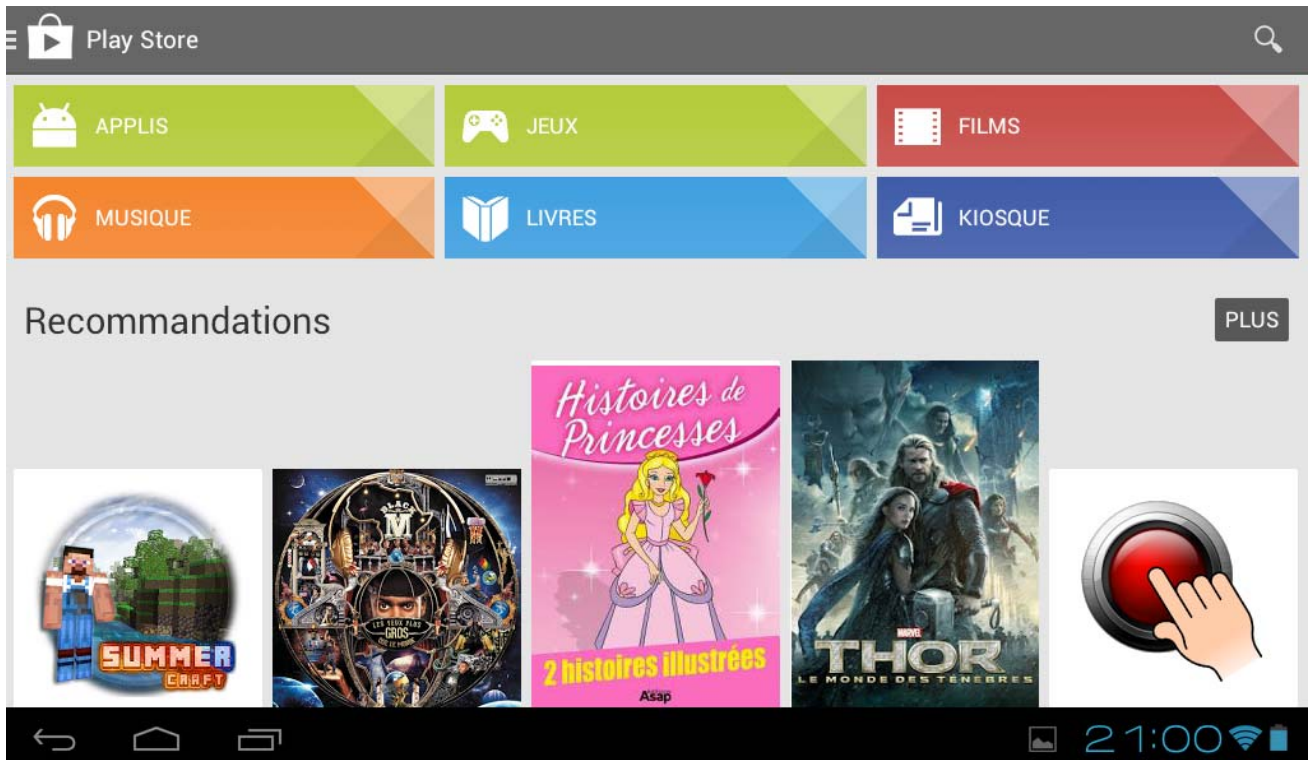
Play Store

APPLIS

JEUX

FILMS

MUSIQUE

LIVRES

KIOSQUE

Recommandations

PLUS

SUMMER CRAFT

BLACK M

LES YEUX PLUS GROS QUE LE MONDE

Histoires de Princesses

2 histoires illustrées

Asap

MARVEL

THOR

LE MONDE DES TÉNÈBRES

21:00